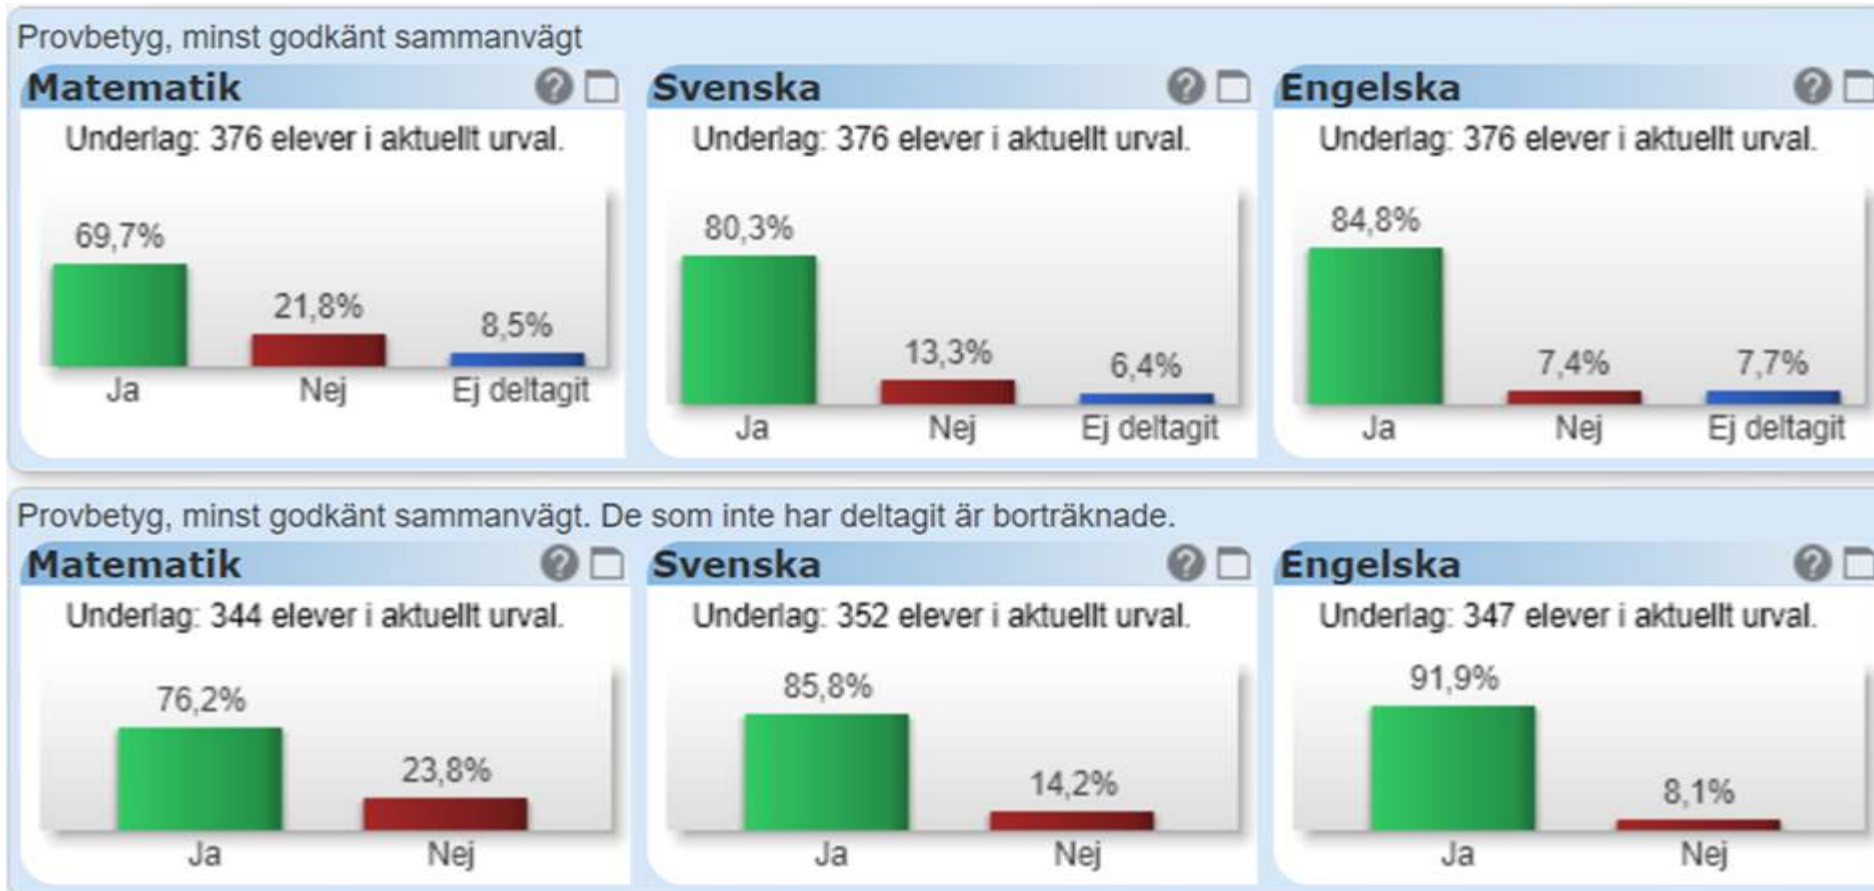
Provbetyg, minst godkänt sammanvägt

Matematik

Underlag: 376 elever i aktuellt urval.

69,7%
21,8%
8,5%
Ja
Nej
Ej deltagit

Svenska

Underlag: 376 elever i aktuellt urval.

80,3%
13,3%
6,4%
Ja
Nej
Ej deltagit

Engelska

Underlag: 376 elever i aktuellt urval.

84,8%
7,4%
7,7%
Ja
Nej
Ej deltagit

Provbetyg, minst godkänt sammanvägt. De som inte har deltagit är borträknade.

Matematik

Underlag: 344 elever i aktuellt urval.

76,2%
23,8%
Ja
Nej

Svenska

Underlag: 352 elever i aktuellt urval.

85,8%
14,2%
Ja
Nej

Engelska

Underlag: 347 elever i aktuellt urval.

91,9%
8,1%
Ja
Nej